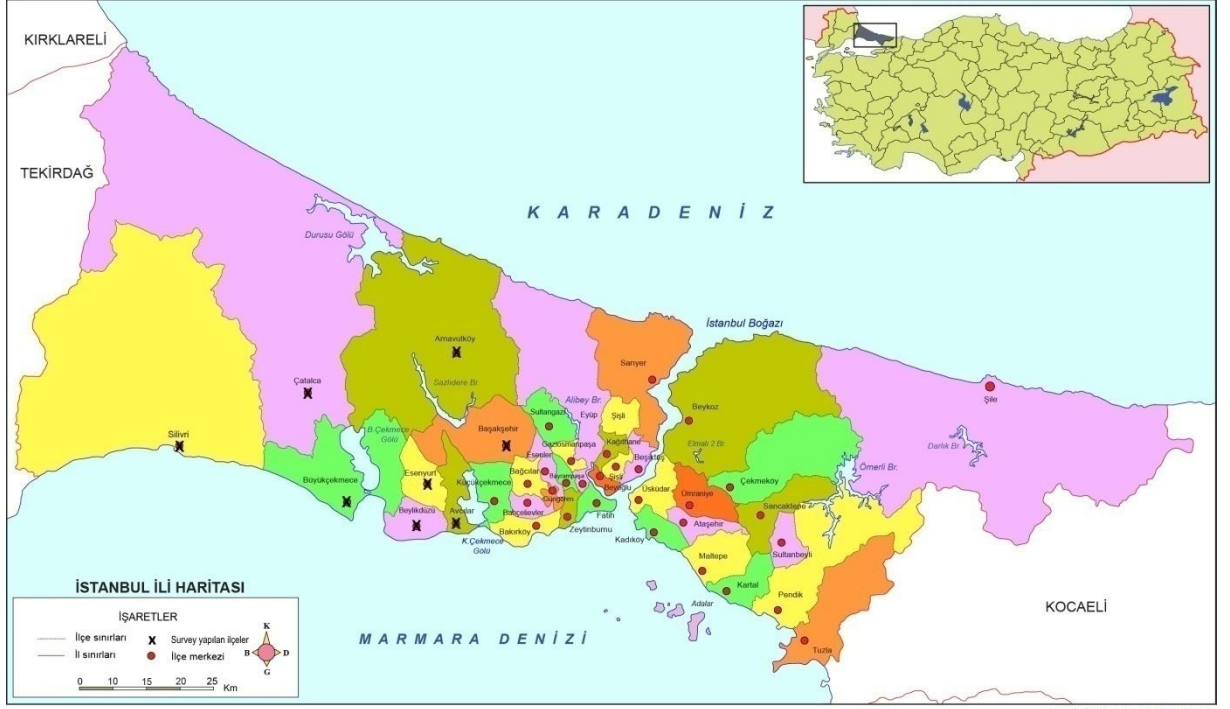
KIRKLARELİ

TEKİRDAĞ

K A R A D E N İ Z

Durusu Gölü

İstanbul Boğazı

Arnavutköy

Çatalca

Sazlıdere Br.

Sarıyer

Şile

Silivri

B. Çekmece Gölü

Başakşehir

Sultangazi

Alibey Br.

Eyüp

Şişli

Beykoz

Elmalı 2 Br.

Darlık Br.

Gaziosmanpaşa

Kağıthane

Beşiktaş

Büyükçekmece

Esenyurt

Küçükçekmece

Esenler

Bağcılar

Bayrampaşa

Şişli

Beyoğlu

Çekmeköy

Ömerli Br.

Güngören

Bahçelievler

Üsküdar

Ümraniye

Sancaktepe

Beylikdüzü

Avcılar

Bakırköy

Zeytinburnu

Fatih

Ataşehir

Sultanbeyli

K.Çekmece Gölü

Kadıköy

Maltepe

Kartal

Pendik

Adalar

İSTANBUL İLİ HARİTASI

İŞARETLER

İlçe sınırları

İl sınırları

Survey yapılan ilçeler

İlçe merkezi

K

B

D

G

0 10 15 20 25 Km

M A R M A R A D E N İ Z İ

KOCAELİ

Tuzla